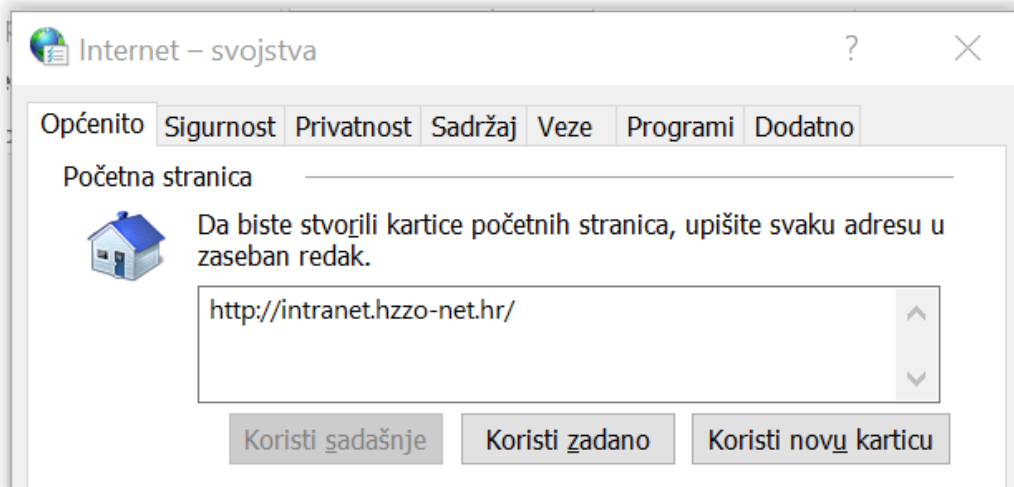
Internet – svojstva

?

Općenito Sigurnost Privatnost Sadržaj Veze Programi Dodatno

Početna stranica

Da biste stvorili kartice početnih stranica, upišite svaku adresu u zaseban redak.

http://intranet.hzzo-net.hr/

Koristi sadašnje Koristi zadano Koristi novu karticu